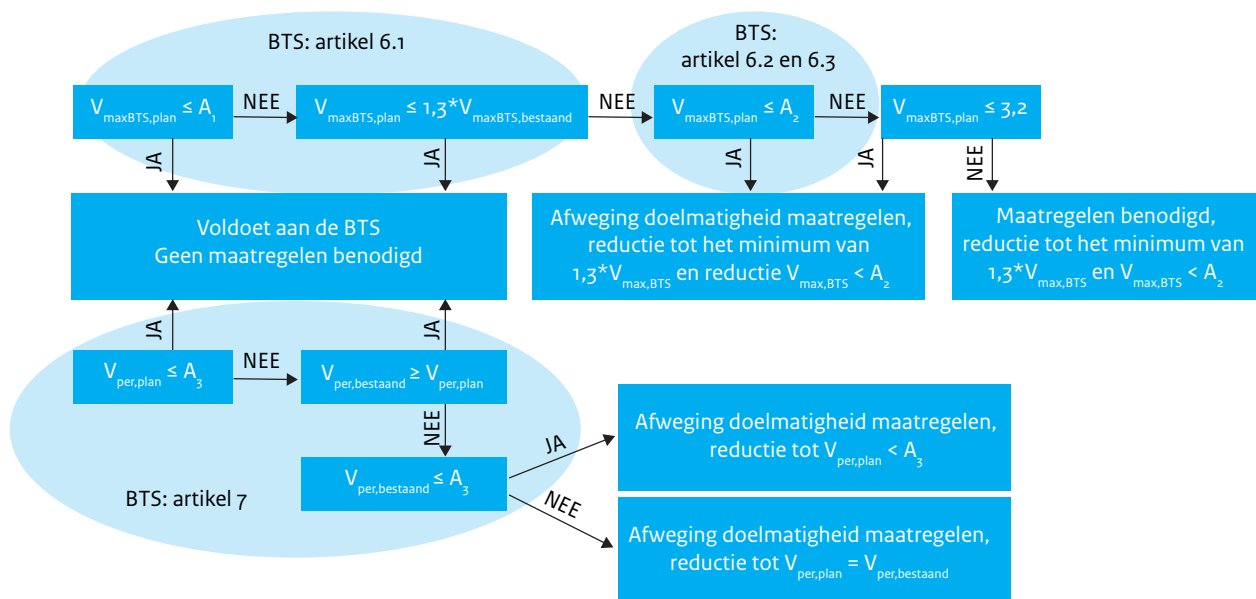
BTS: artikel 6.1

BTS: artikel 6.2 en 6.3

$V_{maxBTS,plan} \leq A_1$

NEE

$V_{maxBTS,plan} \leq 1,3*V_{maxBTS,bestaand}$

NEE

$V_{maxBTS,plan} \leq A_2$

NEE

$V_{maxBTS,plan} \leq 3,2$

JA

JA

JA

JA

NEE

Voldoet aan de BTS
Geen maatregelen benodigd

Afweging doelmatigheid maatregelen, reductie tot het minimum van $1,3*V_{max,BTS}$ en reductie $V_{max,BTS} < A_2$

Maatregelen benodigd, reductie tot het minimum van $1,3*V_{max,BTS}$ en $V_{max,BTS} < A_2$

JA

JA

$V_{per,plan} \leq A_3$

NEE

$V_{per,bestaand} \geq V_{per,plan}$

NEE

$V_{per,bestaand} \leq A_3$

JA

NEE

BTS: artikel 7

Afweging doelmatigheid maatregelen, reductie tot $V_{per,plan} < A_3$

Afweging doelmatigheid maatregelen, reductie tot $V_{per,plan} = V_{per,bestaand}$